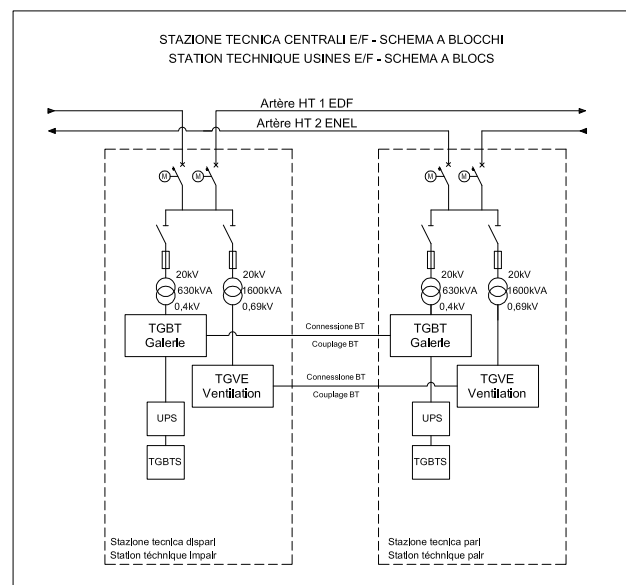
STAZIONE TECNICA CENTRALI E/F - SCHEMA A BLOCCHI
STATION TECHNIQUE USINES E/F - SCHEMA A BLOCS

Artère HT 1 EDF
Artère HT 2 ENEL

M
M
20kV
630kVA
0,4kV
20kV
1600kVA
0,69kV
TGBT
Galerle
TGVE
Ventilation
UPS
TGBTS
Stazlone tecnlca dlspari
Statlon téchnique Impair

Connesslone BT
Couplage BT
Connesslone BT
Couplage BT

M
M
20kV
630kVA
0,4kV
20kV
1600kVA
0,69kV
TGBT
Galerle
TGVE
Ventilation
UPS
TGBTS
Stazlone tecnlca parl
Statlon téchnique palr